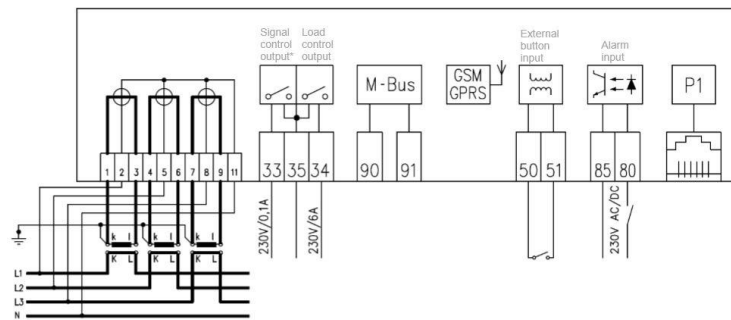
Signal control output*

Load control output

M-Bus

GSM GPRS

External button input

Alarm input

P1

1 2 3 4 5 6 7 8 9 11

33 35 34

90 91

50 51

85 80

230V/0,1A

230V/6A

230V AC/DC

k l
K L

k l
K L

k l
K L

L1
L2
L3
N